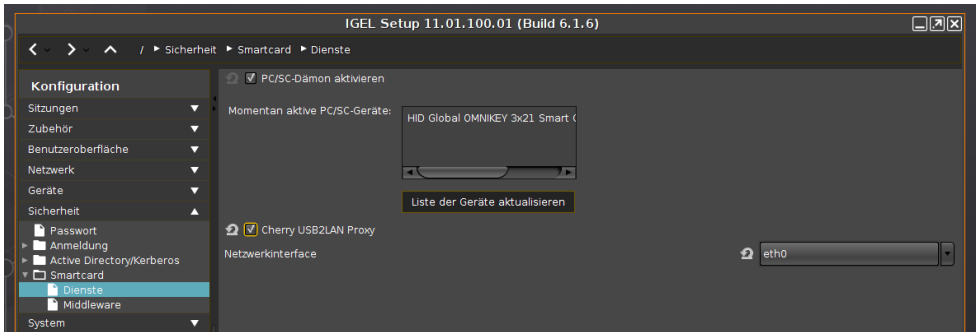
IGEL Setup 11.01.100.01 (Build 6.1.6)

/ ▸ Sicherheit ▸ Smartcard ▸ Dienste

Konfiguration

Sitzungen
Zubehör
Benutzeroberfläche
Netzwerk
Geräte
Sicherheit
Passwort
Anmeldung
Active Directory/Kerberos
Smartcard
Dienste
Middleware
System

PC/SC-Dämon aktivieren

Momentan aktive PC/SC-Geräte:

HID Global OMNIKEY 3x21 Smart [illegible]

Liste der Geräte aktualisieren

Cherry USB2LAN Proxy

Netzwerkinterface

eth0